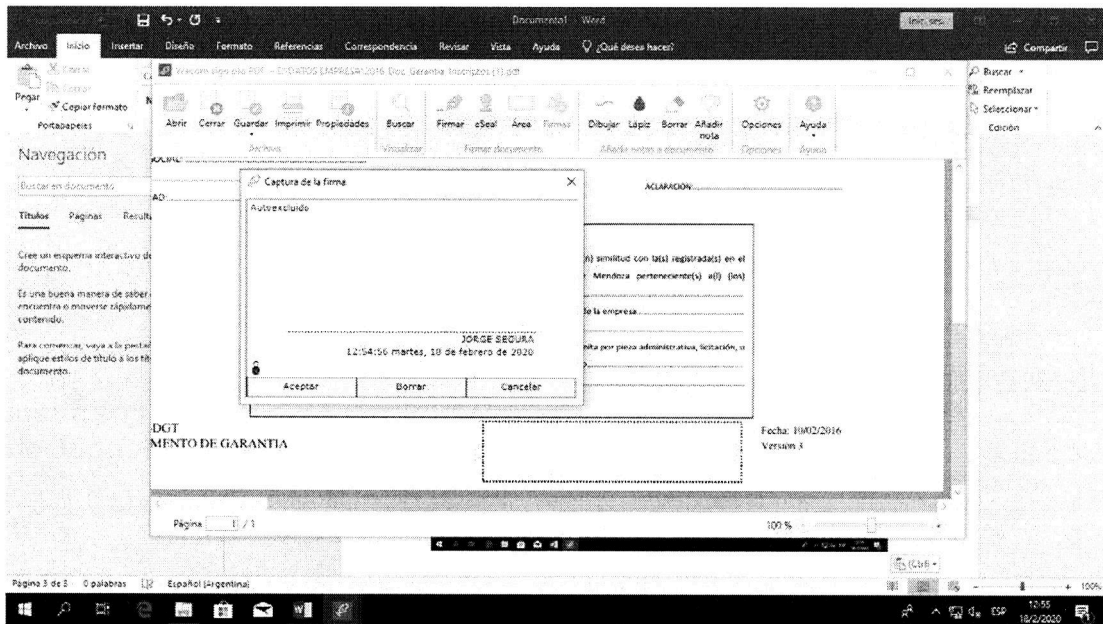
Documento1 - Word
Iniciar sesión
Archivo Inicio Insertar Diseño Formato Referencias Correspondencia Revisar Vista Ayuda ¿Qué desea hacer?
Compartir
Cortar
Copiar
Pegar
Copiar formato
Portapapeles
Wacom sign pro PDF - DATOS EMPRESA 2016 Doc. Garantia Inscripcio (1).pdf
Abrir Cerrar Guardar Imprimir Propiedades Buscar Firmar eSeal Área Firmas Dibujar Lápiz Borrar Añadir nota Opciones Ayuda
Archivo Visualizar Firmar documento Añadir notas a documento Opciones Ayuda
Buscar
Reemplazar
Seleccionar
Edición
Navegación
Buscar en documento
Títulos Páginas Resultados
Cree un esquema interactivo de documento.
Es una buena manera de saber dónde se encuentra o moverse rápidamente por el contenido.
Para comenzar, vaya a la pestaña Inicio y aplique estilos de título a los títulos del documento.
SOCIAL
ADO
Captura de la firma
Autoexcluido
JORGE SEGURA
12:54:56 martes, 18 de febrero de 2020
Aceptar Borrar Cancelar
ACLARACIÓN
(n) similitud con la(s) registrada(s) en el
Mendoza perteneciente(s) a(l) (los)
de la empresa
ita por pieza administrativa, licitación, o
DGT
MENTO DE GARANTIA
Fecha: 10/02/2016
Versión 3
Página 1 / 1
100 %
(Ctrl)
Página 3 de 3 0 palabras Español (Argentina)
100%
ESP 12:55 18/2/2020